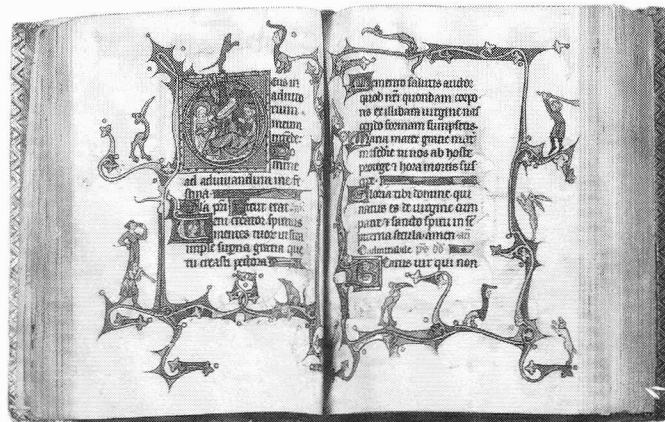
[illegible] in adiutoriu[m] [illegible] intende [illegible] ine ad adiuuandum me festina. Gloria patri. Sicut erat. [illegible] creator spiritus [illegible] mentes tuor[um] visita imple superna gratia que tu creasti pectora.

Memento salutis auctor quod nostri quondam corporis ex illibata uirgine nascendo formam sumpseris. Maria mater gratie mater misericordie tu nos ab hoste protege et hora mortis suscipe. Gloria tibi domine qui natus es de uirgine cum patre et sancto spiritu in sempiterna secula amen. Quicumque vult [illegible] Eatus uir qui non